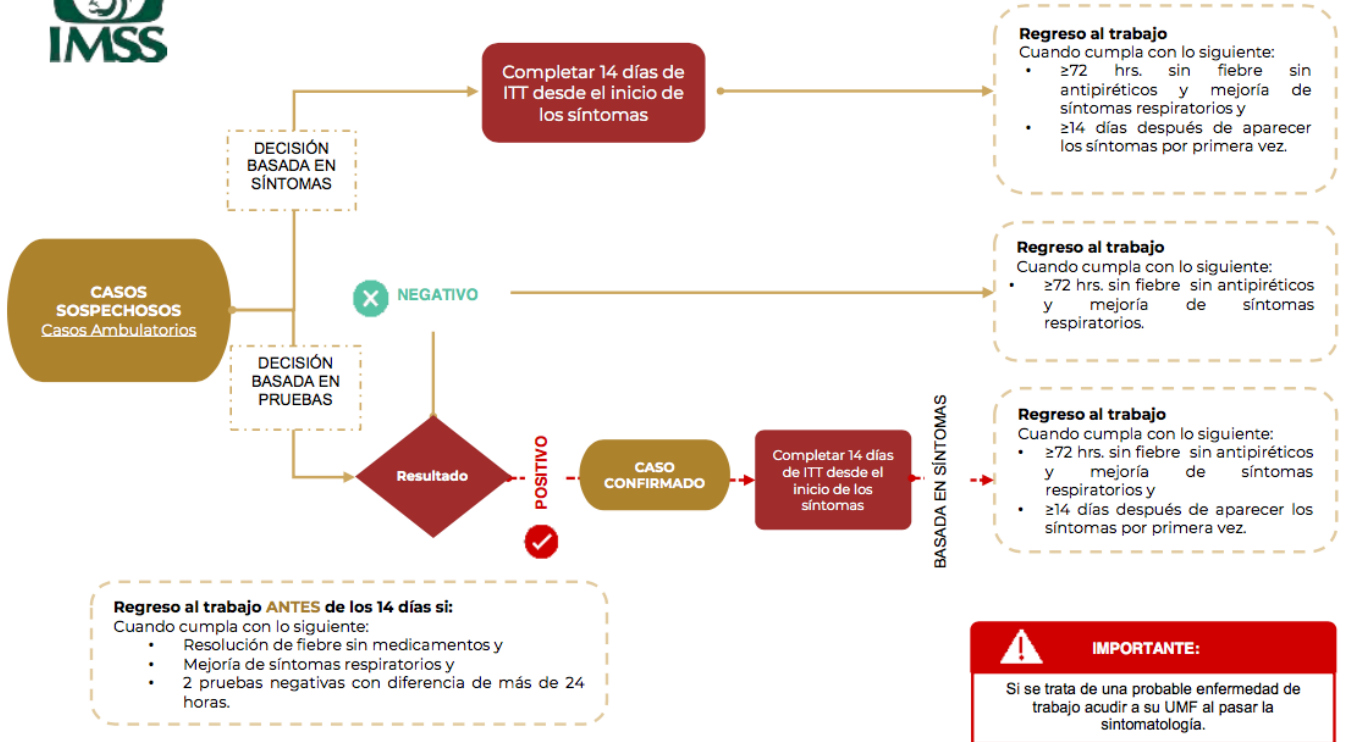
IMSS

Completar 14 días de ITT desde el inicio de los síntomas

Regreso al trabajo
Cuando cumpla con lo siguiente:
• ≥72 hrs. sin fiebre sin antipiréticos y mejoría de síntomas respiratorios y
• ≥14 días después de aparecer los síntomas por primera vez.

DECISIÓN BASADA EN SÍNTOMAS

CASOS SOSPECHOSOS
Casos Ambulatorios

NEGATIVO

Regreso al trabajo
Cuando cumpla con lo siguiente:
• ≥72 hrs. sin fiebre sin antipiréticos y mejoría de síntomas respiratorios.

DECISIÓN BASADA EN PRUEBAS

Resultado

POSITIVO

CASO CONFIRMADO

Completar 14 días de ITT desde el inicio de los síntomas

BASADA EN SÍNTOMAS

Regreso al trabajo
Cuando cumpla con lo siguiente:
• ≥72 hrs. sin fiebre sin antipiréticos y mejoría de síntomas respiratorios y
• ≥14 días después de aparecer los síntomas por primera vez.

Regreso al trabajo ANTES de los 14 días si:
Cuando cumpla con lo siguiente:
• Resolución de fiebre sin medicamentos y
• Mejoría de síntomas respiratorios y
• 2 pruebas negativas con diferencia de más de 24 horas.

IMPORTANTE:
Si se trata de una probable enfermedad de trabajo acudir a su UMF al pasar la sintomatología.